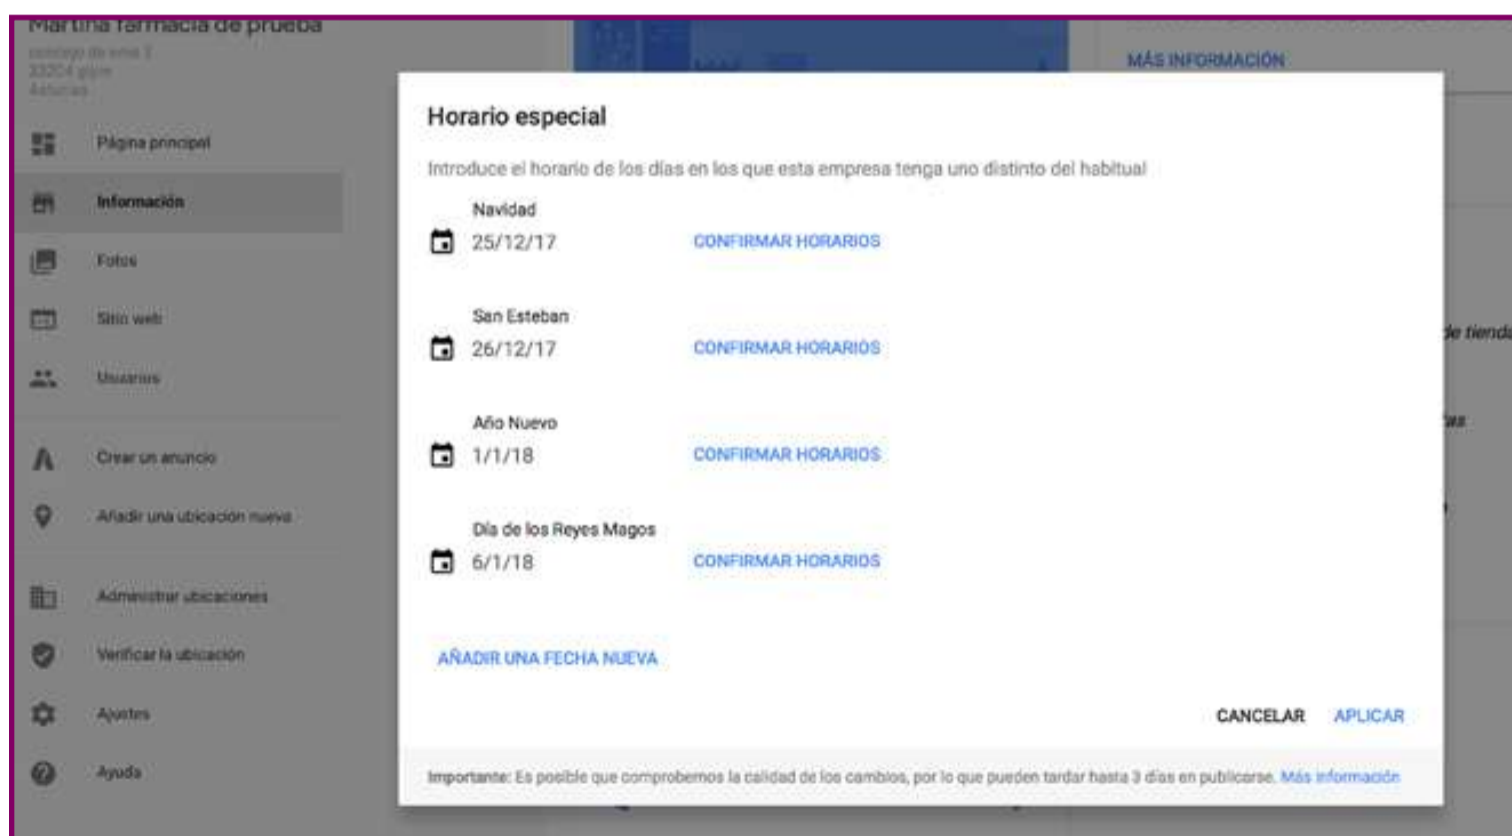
Martina farmacia de prueba
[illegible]
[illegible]
Asturias

Página principal
Información
Fotos
Sitio web
Usuarios
Crear un anuncio
Añadir una ubicación nueva
Administrar ubicaciones
Verificar la ubicación
Ajustes
Ayuda

MÁS INFORMACIÓN

Horario especial

Introduce el horario de los días en los que esta empresa tenga uno distinto del habitual

Navidad
25/12/17
CONFIRMAR HORARIOS

San Esteban
26/12/17
CONFIRMAR HORARIOS

Año Nuevo
1/1/18
CONFIRMAR HORARIOS

Día de los Reyes Magos
6/1/18
CONFIRMAR HORARIOS

AÑADIR UNA FECHA NUEVA

CANCELAR
APLICAR

Importante: Es posible que comprobemos la calidad de los cambios, por lo que pueden tardar hasta 3 días en publicarse. Más información

de tienda